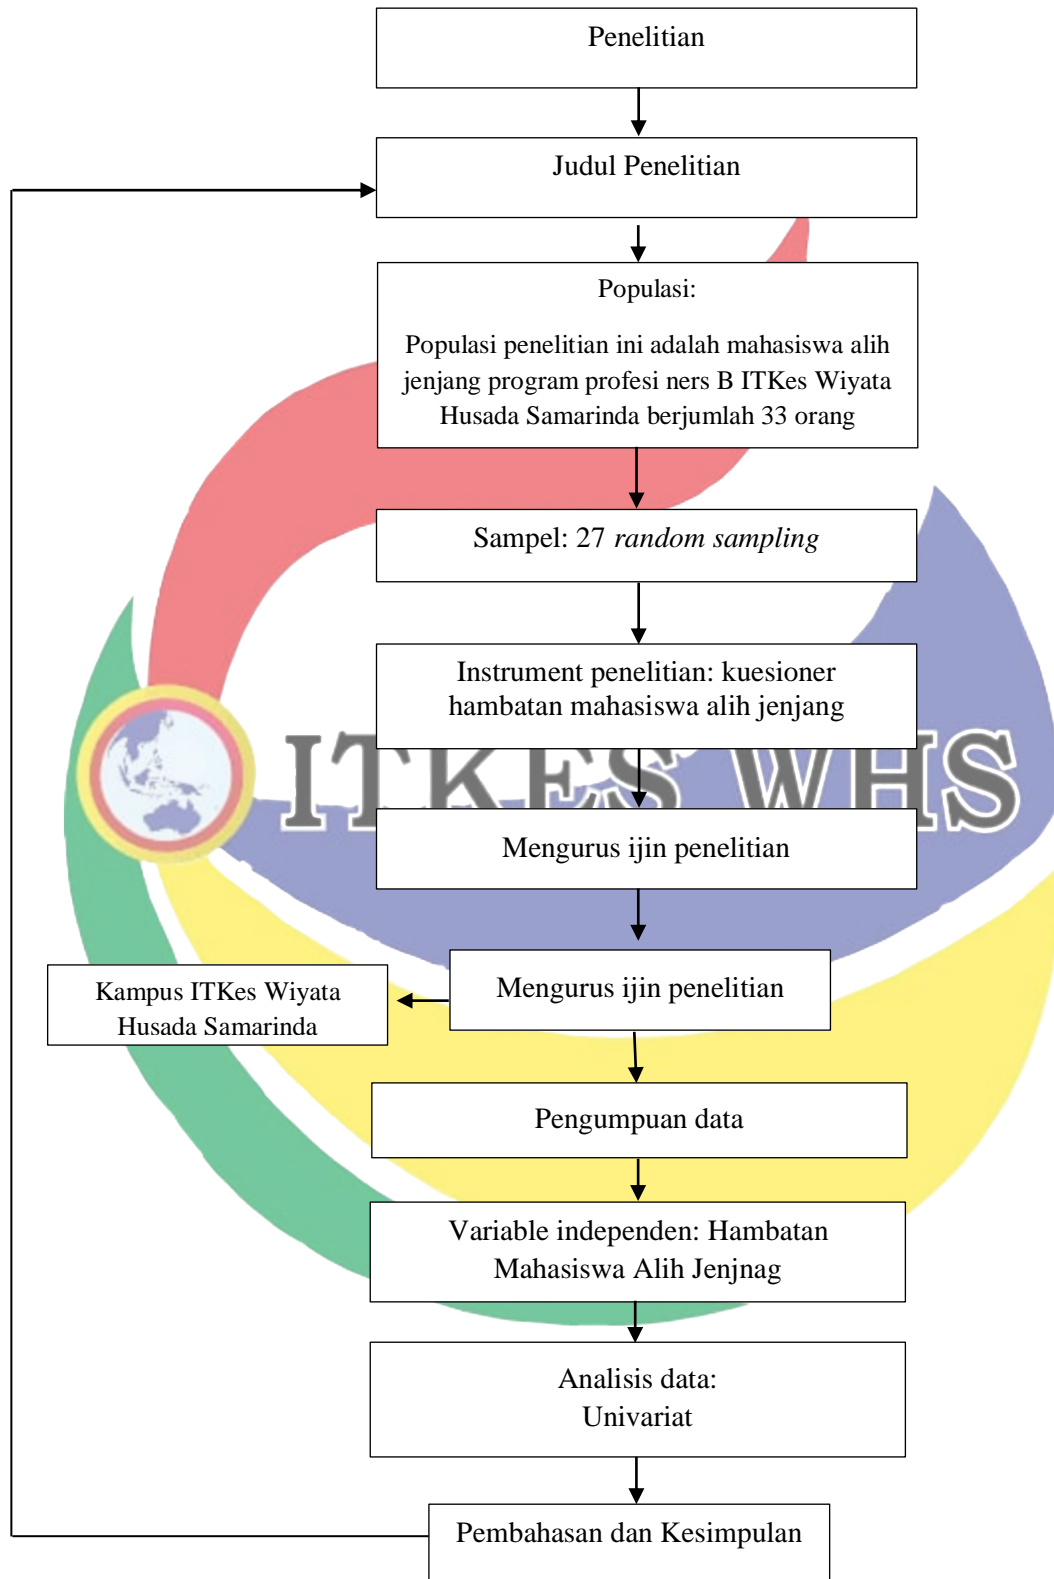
Penelitian

Judul Penelitian

Populasi:

Populasi penelitian ini adalah mahasiswa alih jenjang program profesi ners B ITKes Wiyata Husada Samarinda berjumlah 33 orang

Sampel: 27 *random sampling*

Instrument penelitian: kuesioner hambatan mahasiswa alih jenjang

ITKES WHS

Mengurus ijin penelitian

Mengurus ijin penelitian

Kampus ITKes Wiyata Husada Samarinda

Pengumpuan data

Variable independen: Hambatan Mahasiswa Alih Jenjnag

Analisis data: Univariat

Pembahasan dan Kesimpulan